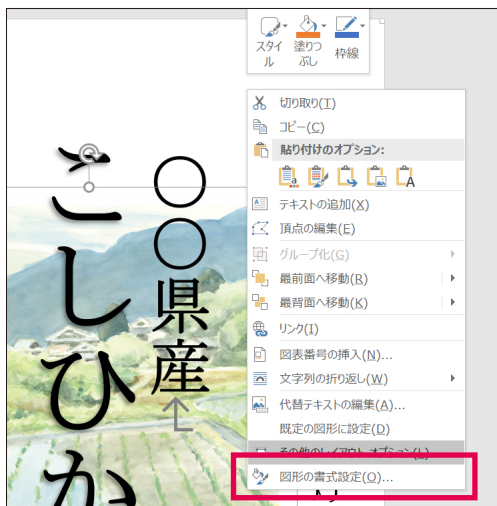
スタイル
塗りつぶし
枠線

切り取り(T)
コピー(C)
貼り付けのオプション:
テキストの追加(X)
頂点の編集(E)
グループ化(G)
最前面へ移動(R)
最背面へ移動(K)
リンク(I)
図表番号の挿入(N)...
文字列の折り返し(W)
代替テキストの編集(A)...
既定の図形に設定(D)
その他のレイアウト オプション(L)...
図形の書式設定(O)...

○○県産

こしひか